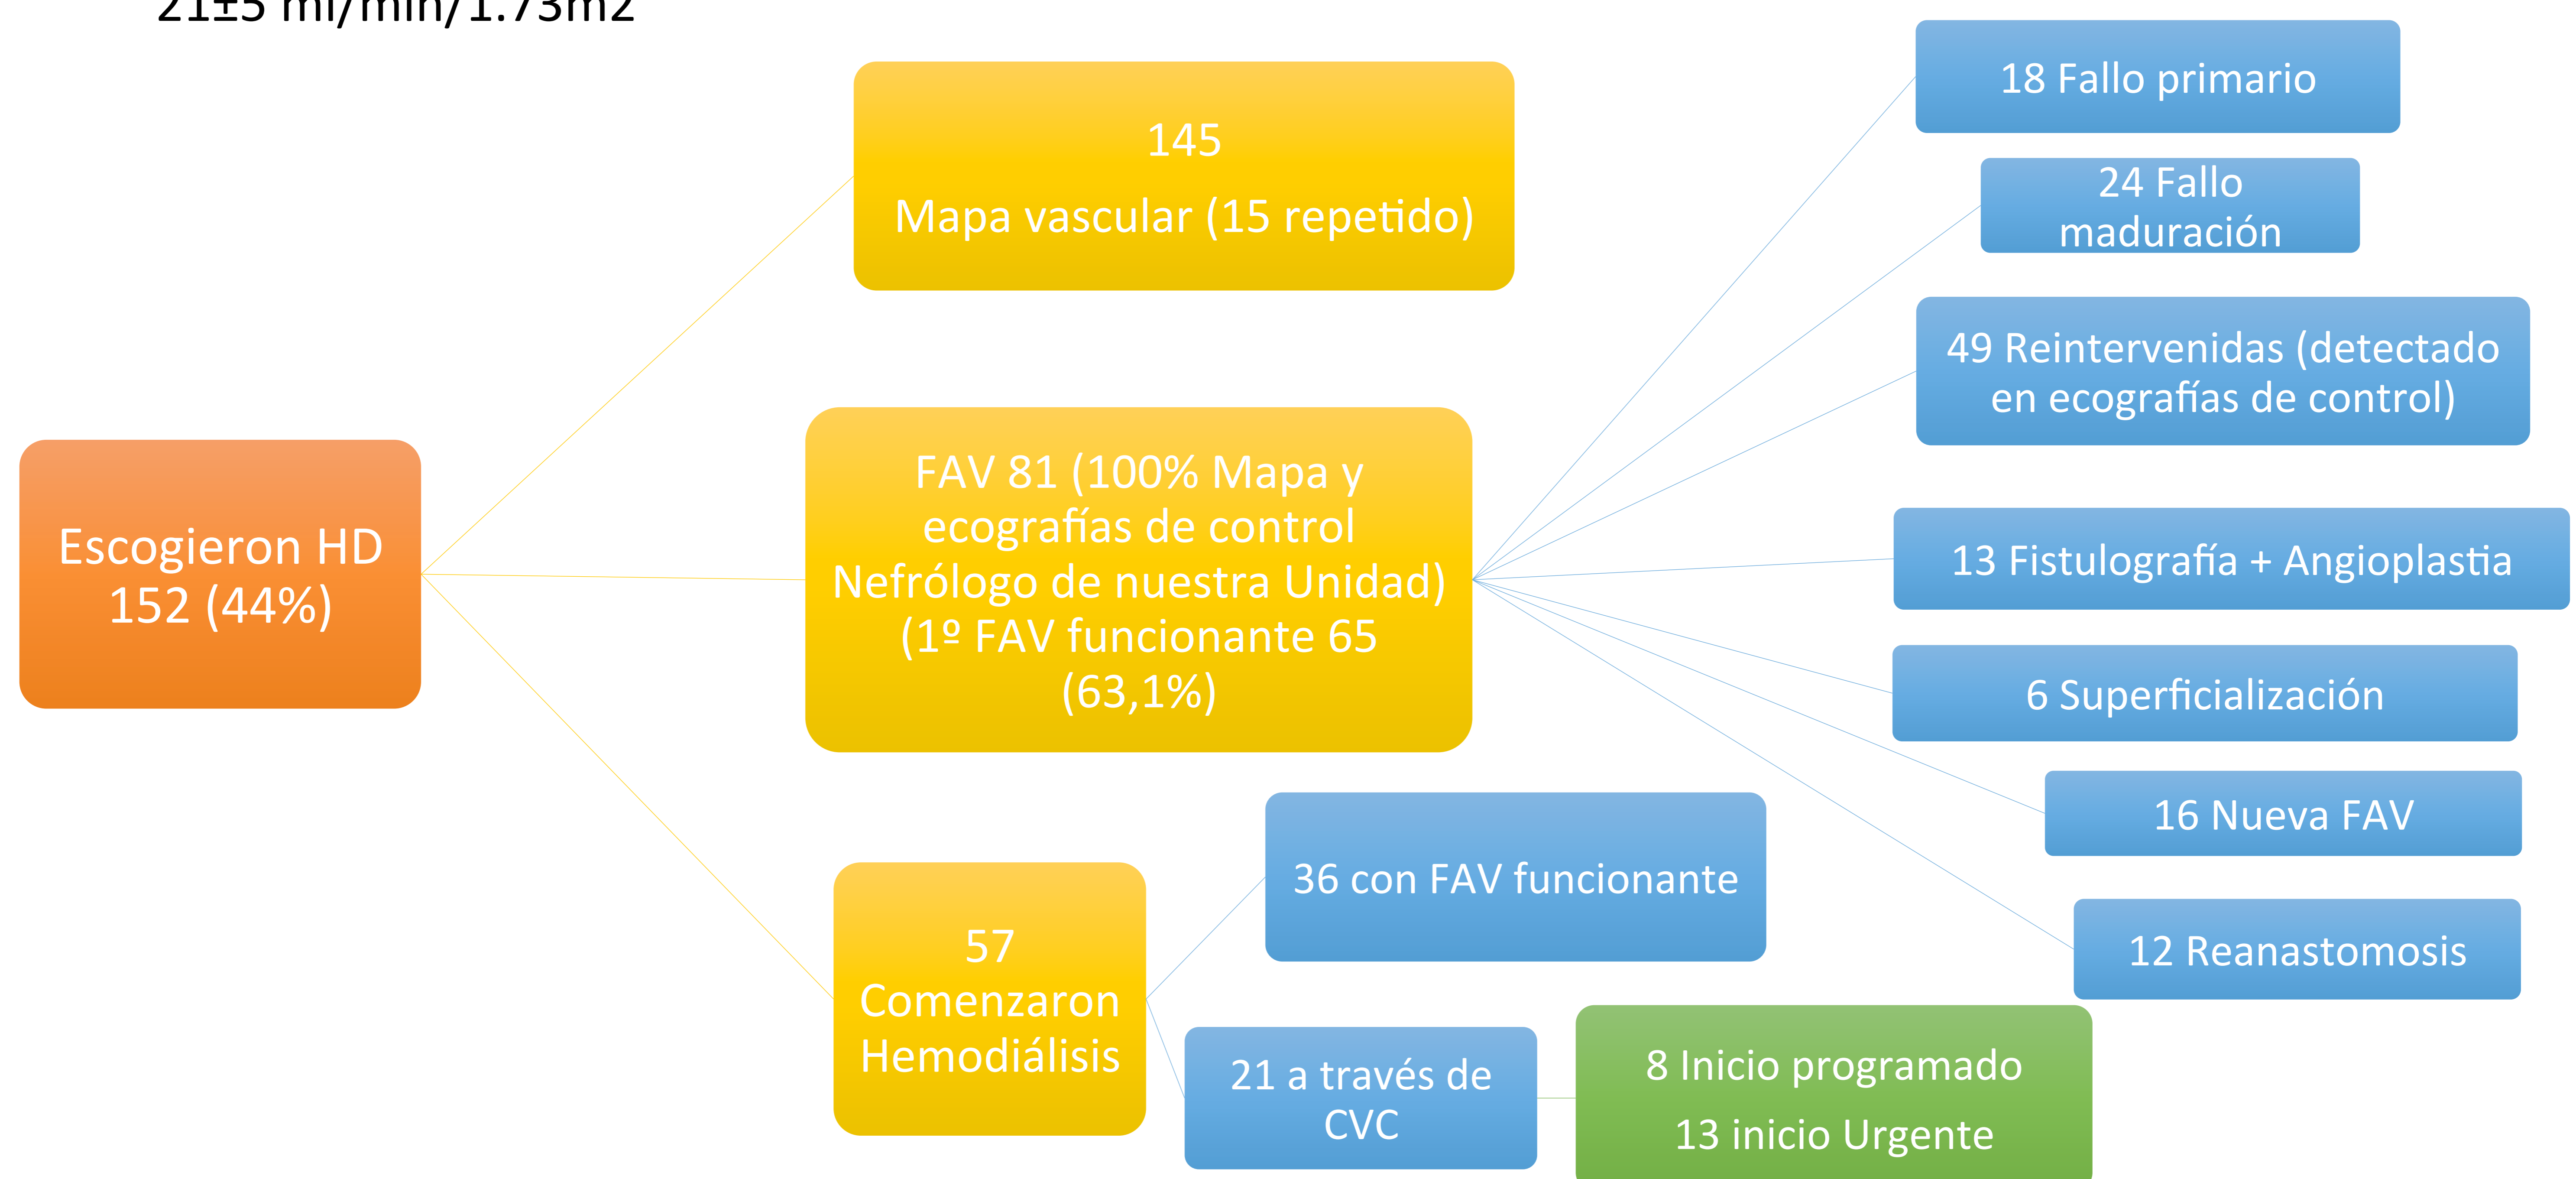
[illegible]

Escogieron HD 152 (44%)

145

Mapa vascular (15 repetido)

FAV 81 (100% Mapa y ecografías de control Nefrólogo de nuestra Unidad) (1º FAV funcionante 65 (63,1%)

57 Comenzaron Hemodiálisis

18 Fallo primario

24 Fallo maduración

49 Reintervenidas (detectado en ecografías de control)

13 Fistulografía + Angioplastia

6 Superficialización

16 Nueva FAV

12 Reanastomosis

36 con FAV funcionante

21 a través de CVC

8 Inicio programado

13 inicio Urgente